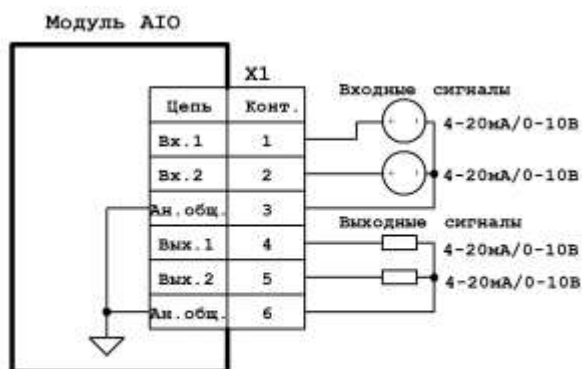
Модуль AIO

X1

| Цепь | Конт. |
|---|---|
| Вх.1 | 1 |
| Вх.2 | 2 |
| Ан.общ. | 3 |
| Вых.1 | 4 |
| Вых.2 | 5 |
| Ан.общ. | 6 |

Входные сигналы
4-20мА/0-10В
4-20мА/0-10В

Выходные сигналы
4-20мА/0-10В
4-20мА/0-10В